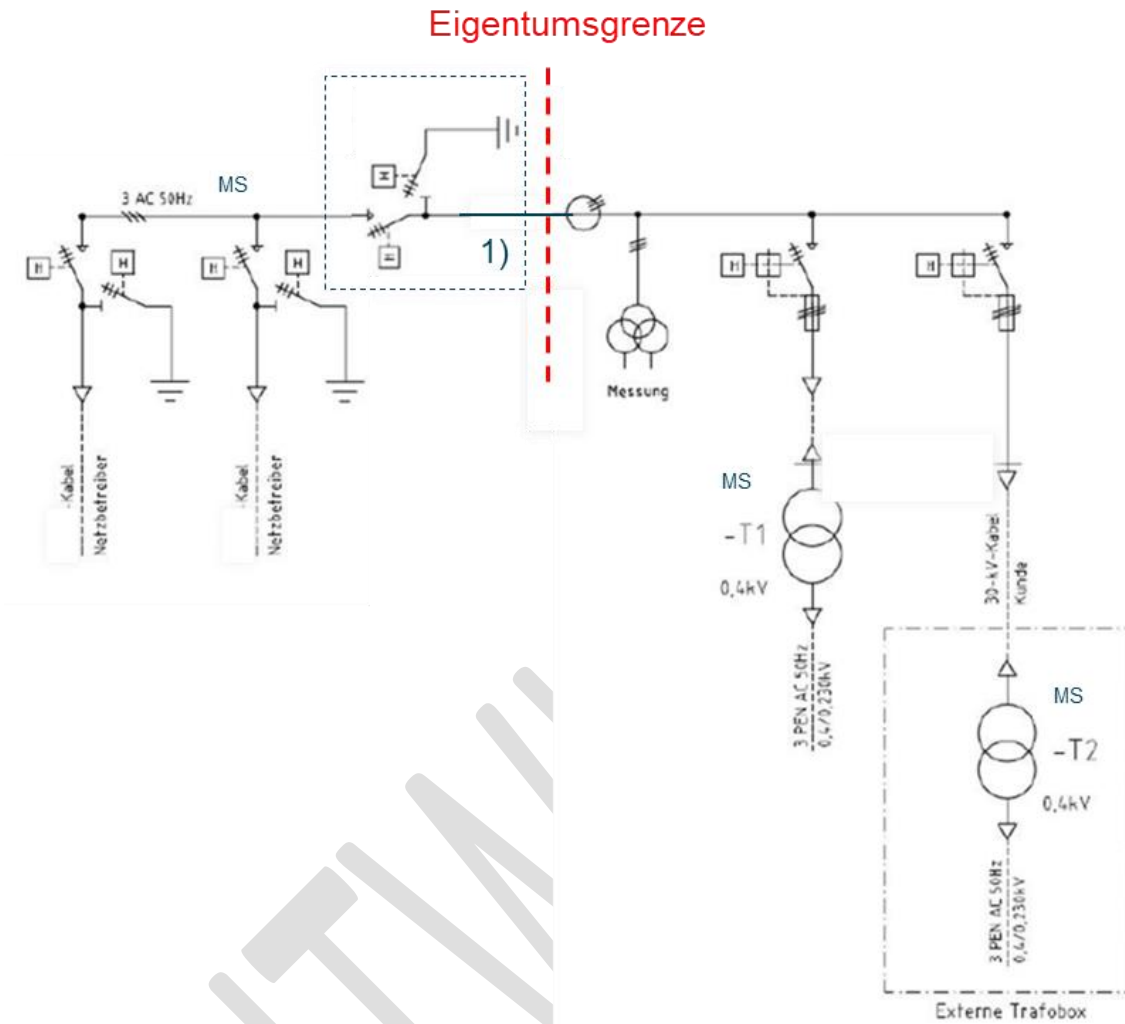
Eigentumsgrenze

3 AC 50Hz

MS

1)

Messung

-Kabel
Netzbetreiber

-Kabel
Netzbetreiber

MS

-T1

0,4kV

3 PEN AC 50Hz
0,4/0,230kV

30-kV-Kabel
Kunde

MS

-T2

0,4kV

3 PEN AC 50Hz
0,4/0,230kV

Externe Trafobox